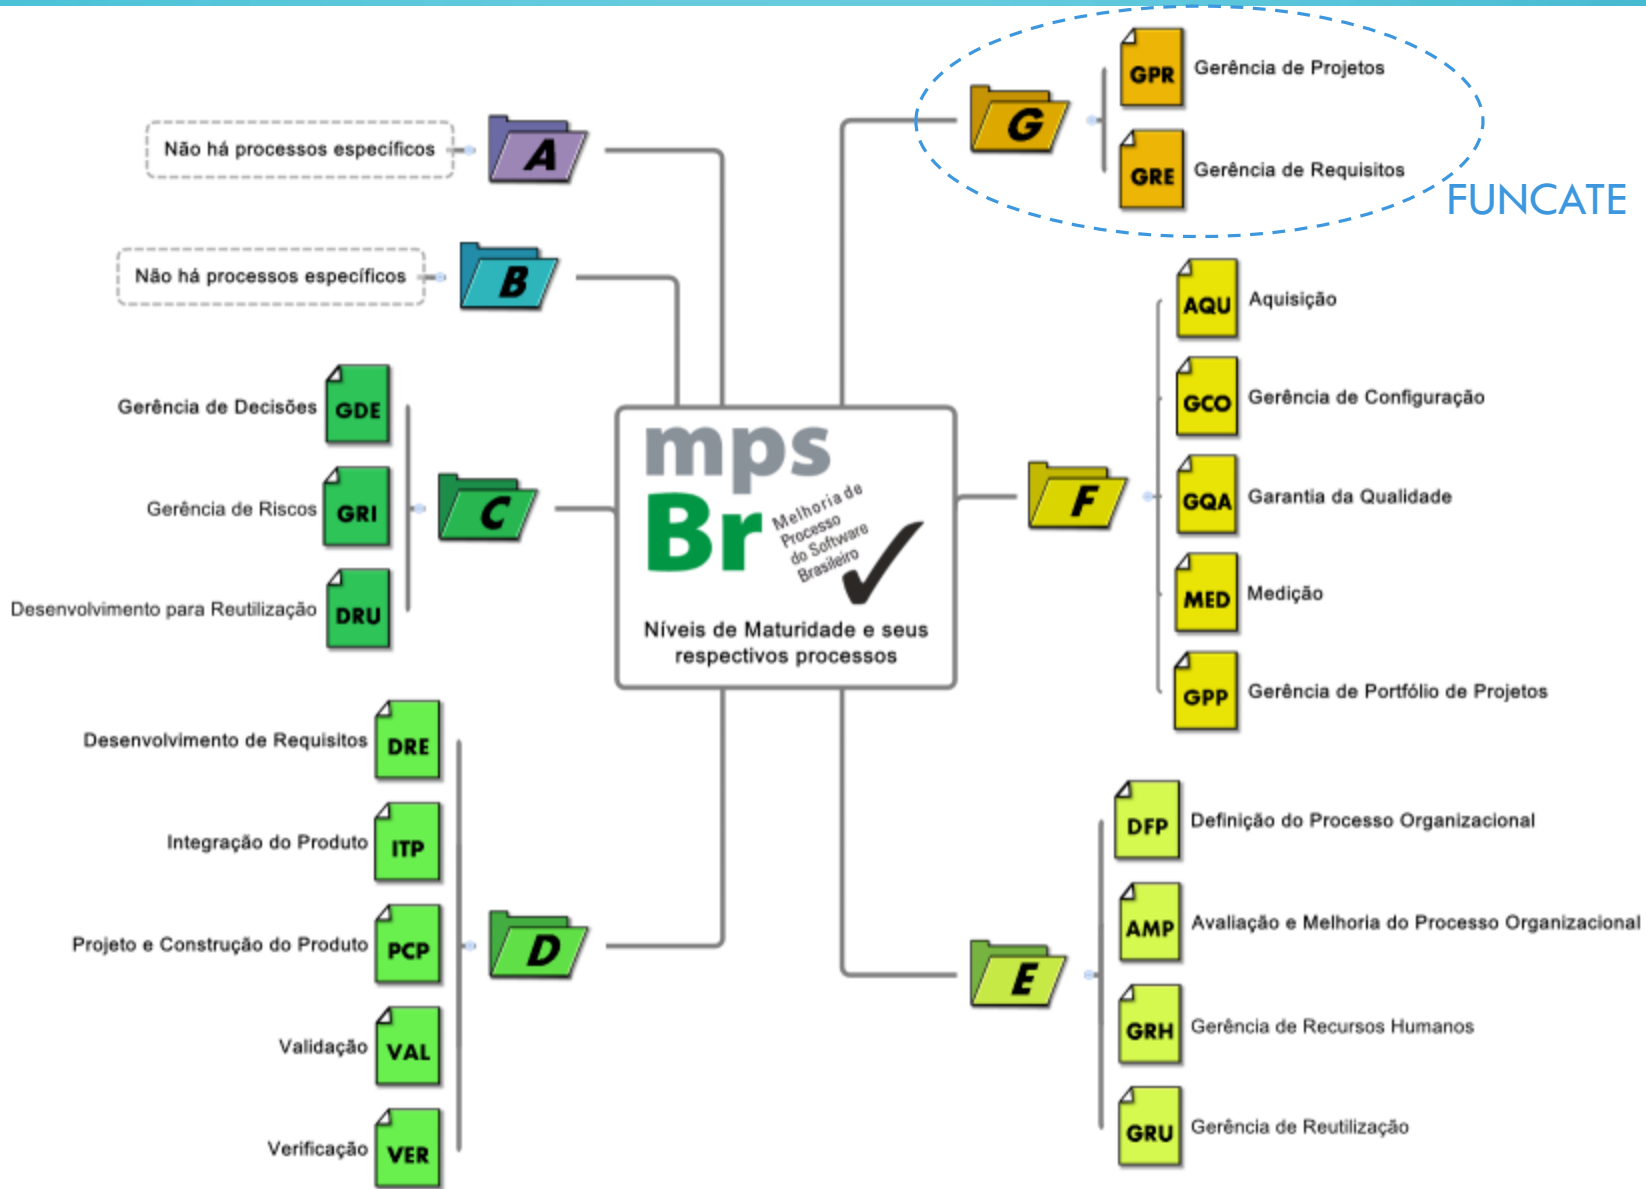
GPR Gerência de Projetos

G

GRE Gerência de Requisitos

FUNCATE

Não há processos específicos

A

Não há processos específicos

B

AQU Aquisição

GCO Gerência de Configuração

Gerência de Decisões GDE

Gerência de Riscos GRI

C

Desenvolvimento para Reutilização DRU

mps Br Melhoria de Processo do Software Brasileiro

Níveis de Maturidade e seus respectivos processos

F

GQA Garantia da Qualidade

MED Medição

GPP Gerência de Portfólio de Projetos

Desenvolvimento de Requisitos DRE

Integração do Produto ITP

Projeto e Construção do Produto PCP

D

Validação VAL

Verificação VER

DFP Definição do Processo Organizacional

AMP Avaliação e Melhoria do Processo Organizacional

E

GRH Gerência de Recursos Humanos

GRU Gerência de Reutilização